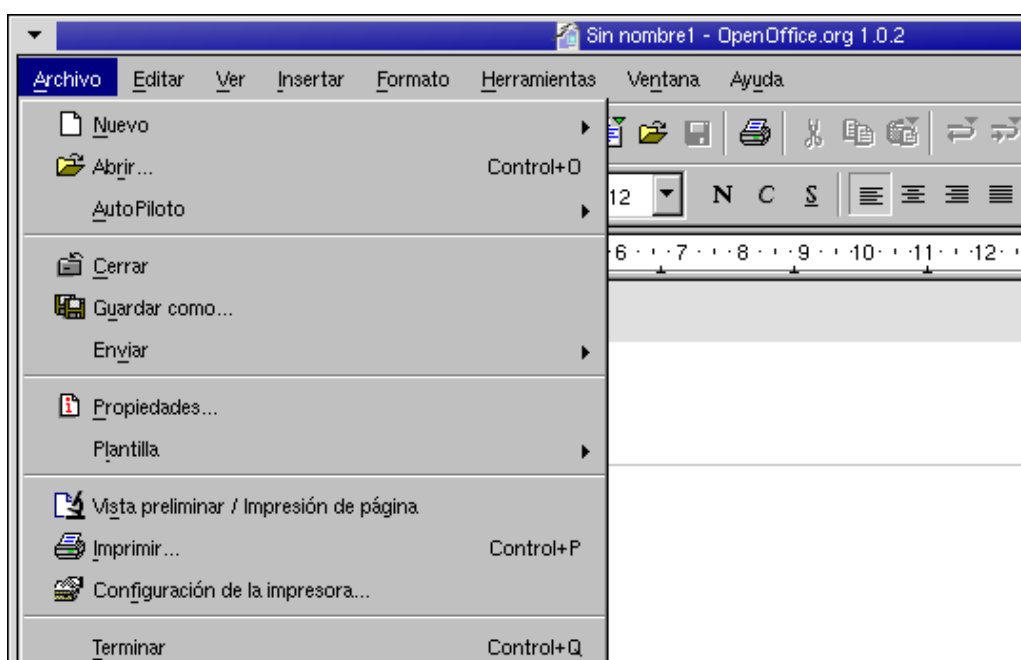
Sin nombre1 - OpenOffice.org 1.0.2

Archivo Editar Ver Insertar Formato Herramientas Ventana Ayuda

Nuevo
Abrir... Control+O
AutoPiloto

Cerrar
Guardar como...
Enviar

Propiedades...
Plantilla

Vista preliminar / Impresión de página
Imprimir... Control+P
Configuración de la impresora...

Terminar Control+Q

12 N C S

6 · · · 7 · · · 8 · · · 9 · · · 10 · · · 11 · · · 12